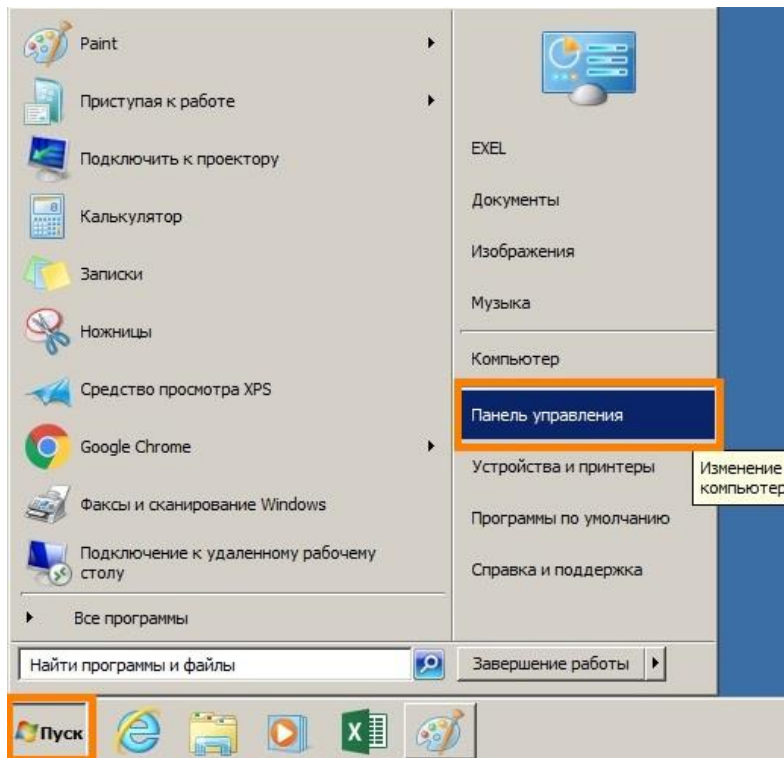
Paint

Приступая к работе

Подключить к проектору

Калькулятор

Записки

Ножницы

Средство просмотра XPS

Google Chrome

Факсы и сканирование Windows

Подключение к удаленному рабочему столу

Все программы

Найти программы и файлы

EXEL

Документы

Изображения

Музыка

Компьютер

Панель управления

Устройства и принтеры

Программы по умолчанию

Справка и поддержка

Завершение работы

Изменение компьютер

Пуск